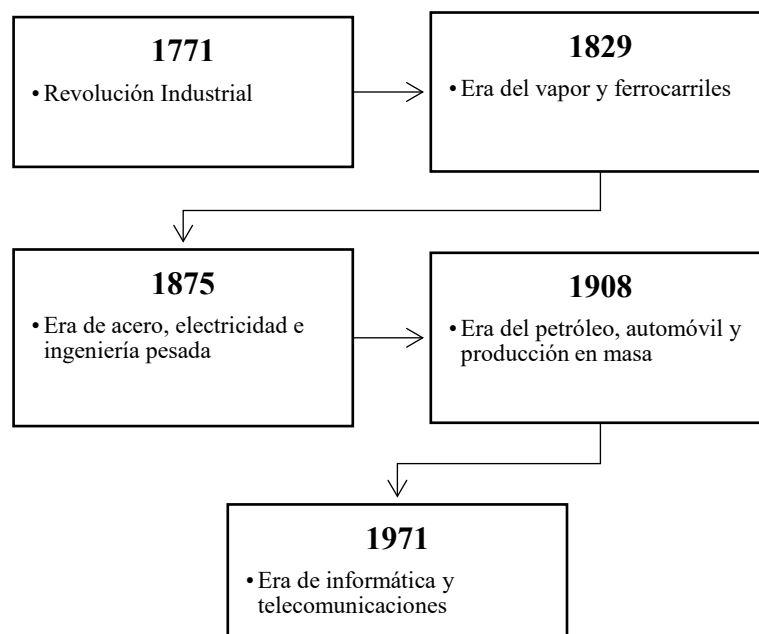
1771
• Revolución Industrial

1829
• Era del vapor y ferrocarriles

1875
• Era de acero, electricidad e ingeniería pesada

1908
• Era del petróleo, automóvil y producción en masa

1971
• Era de informática y telecomunicaciones